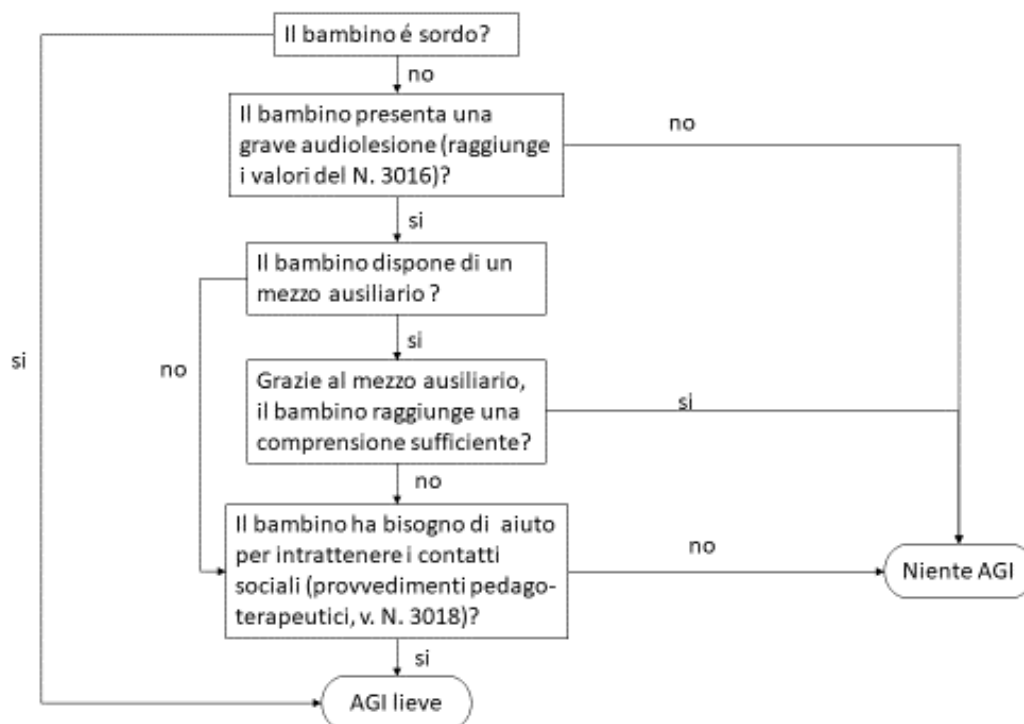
Il bambino é sordo?

no

Il bambino presenta una grave audiolesione (raggiunge i valori del N. 3016)?

no

si

Il bambino dispone di un mezzo ausiliario ?

si

si

no

Grazie al mezzo ausiliario, il bambino raggiunge una comprensione sufficiente?

si

no

Il bambino ha bisogno di aiuto per intrattenere i contatti sociali (provvedimenti pedagoterapeutici, v. N. 3018)?

no

Niente AGI

si

AGI lieve